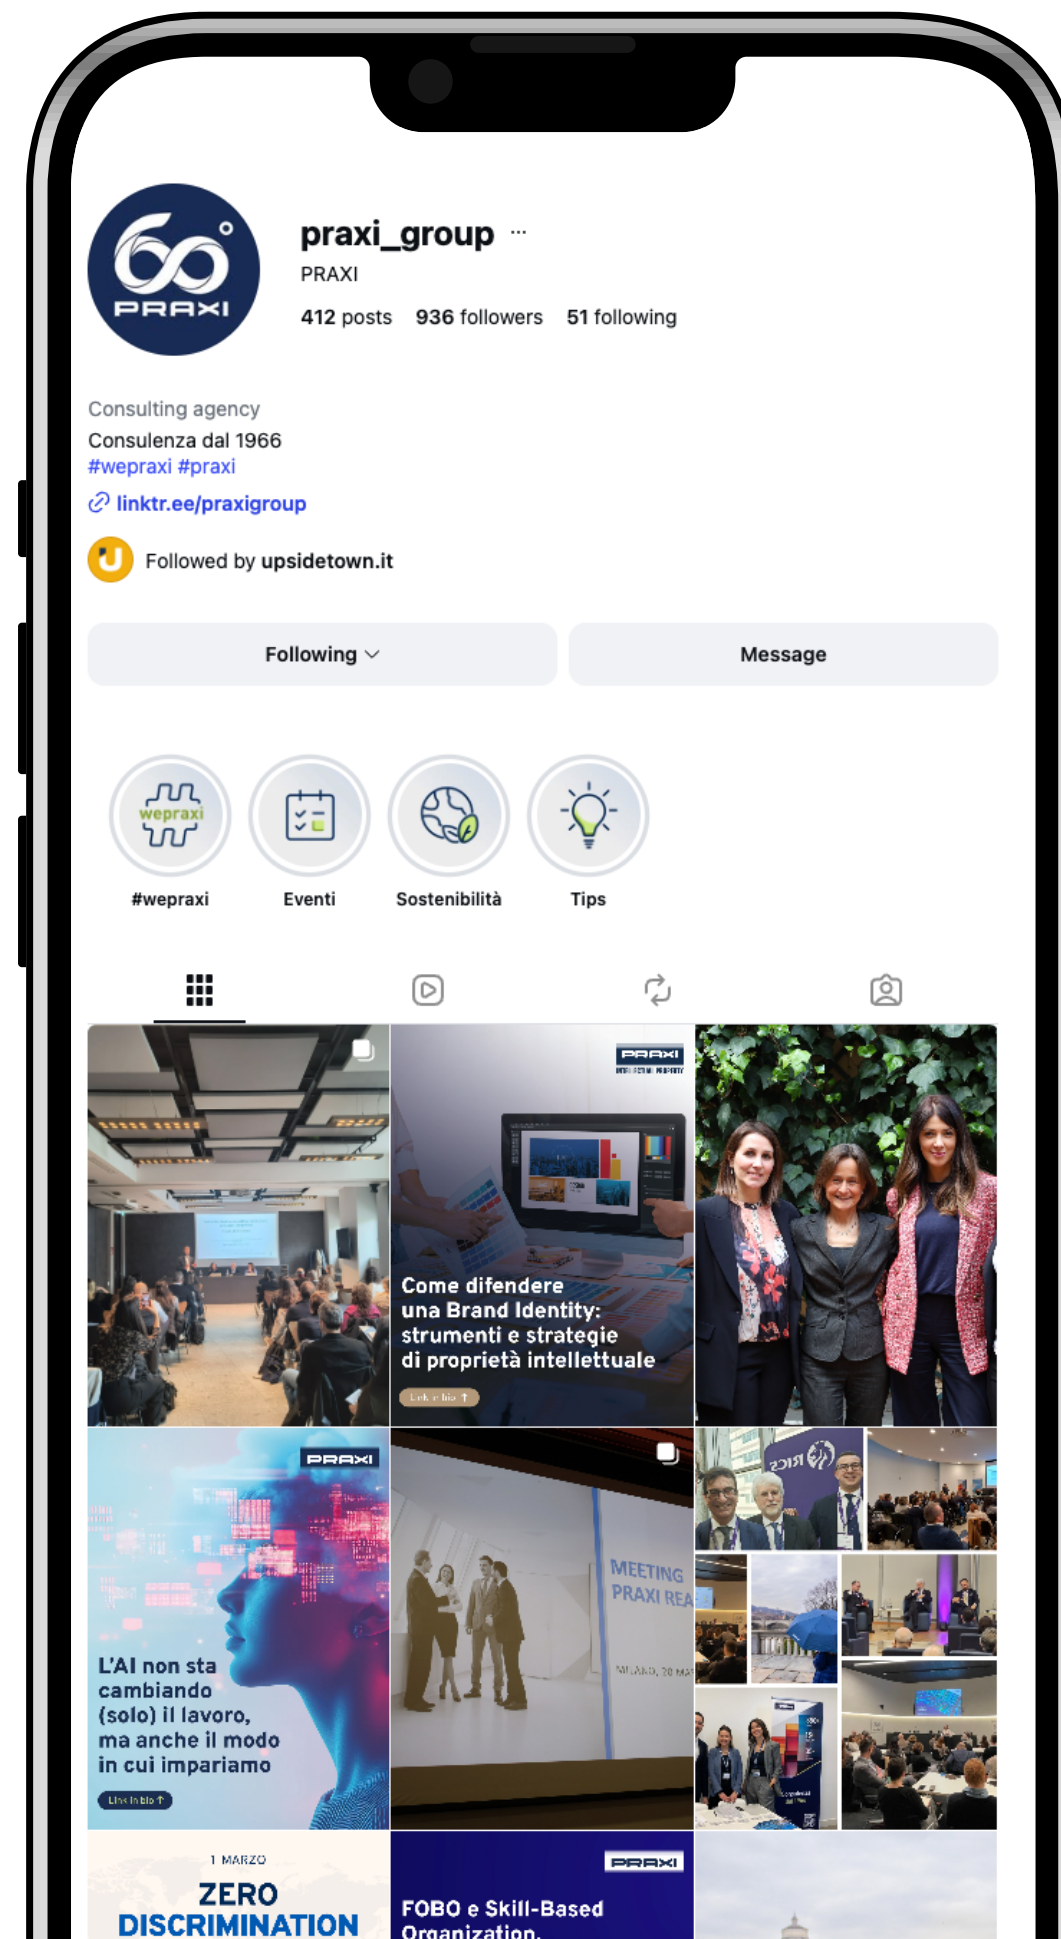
60° PRAXI

praxi_group ···
PRAXI
412 posts 936 followers 51 following

Consulting agency
Consulenza dal 1966
#wepraxi #praxi
linktr.ee/praxigroup

Followed by upsidetown.it

Following
Message

wepraxi
#wepraxi
Eventi
Sostenibilità
Tips

PRAXI
Come difendere una Brand Identity: strumenti e strategie di proprietà intellettuale
Link in bio

PRAXI
L'AI non sta cambiando (solo) il lavoro, ma anche il modo in cui impariamo
Link in bio

MEETING PRAXI REA
MILANO, 20 MA

1 MARZO
ZERO DISCRIMINATION

PRAXI
FOBO e Skill-Based Organization.